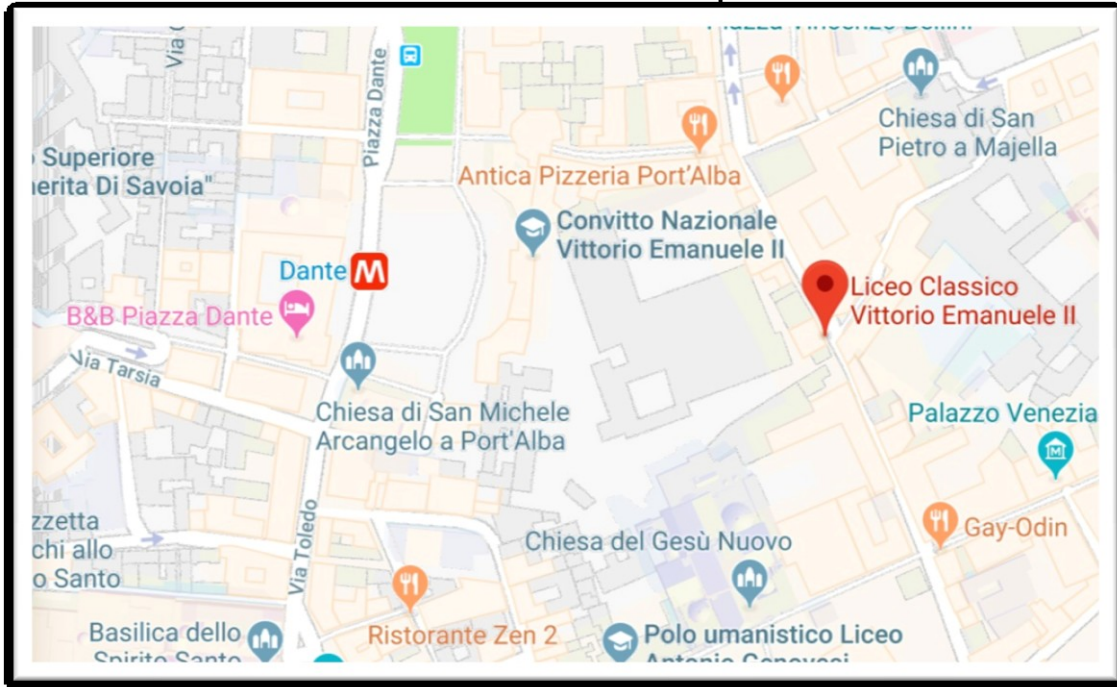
Via C
Piazza Dante
Piazza Vincenzo Bellini
o Superiore
herita Di Savoia"
Antica Pizzeria Port'Alba
Chiesa di San Pietro a Majella
Convitto Nazionale Vittorio Emanuele II
Dante
M
Liceo Classico Vittorio Emanuele II
B&B Piazza Dante
Via Tarsia
Chiesa di San Michele Arcangelo a Port'Alba
Palazzo Venezia
zzetta
chi allo
o Santo
Via Toledo
Chiesa del Gesù Nuovo
Gay-Odin
Basilica dello Spirito Santo
Ristorante Zen 2
Polo umanistico Liceo Antonio Genovesi